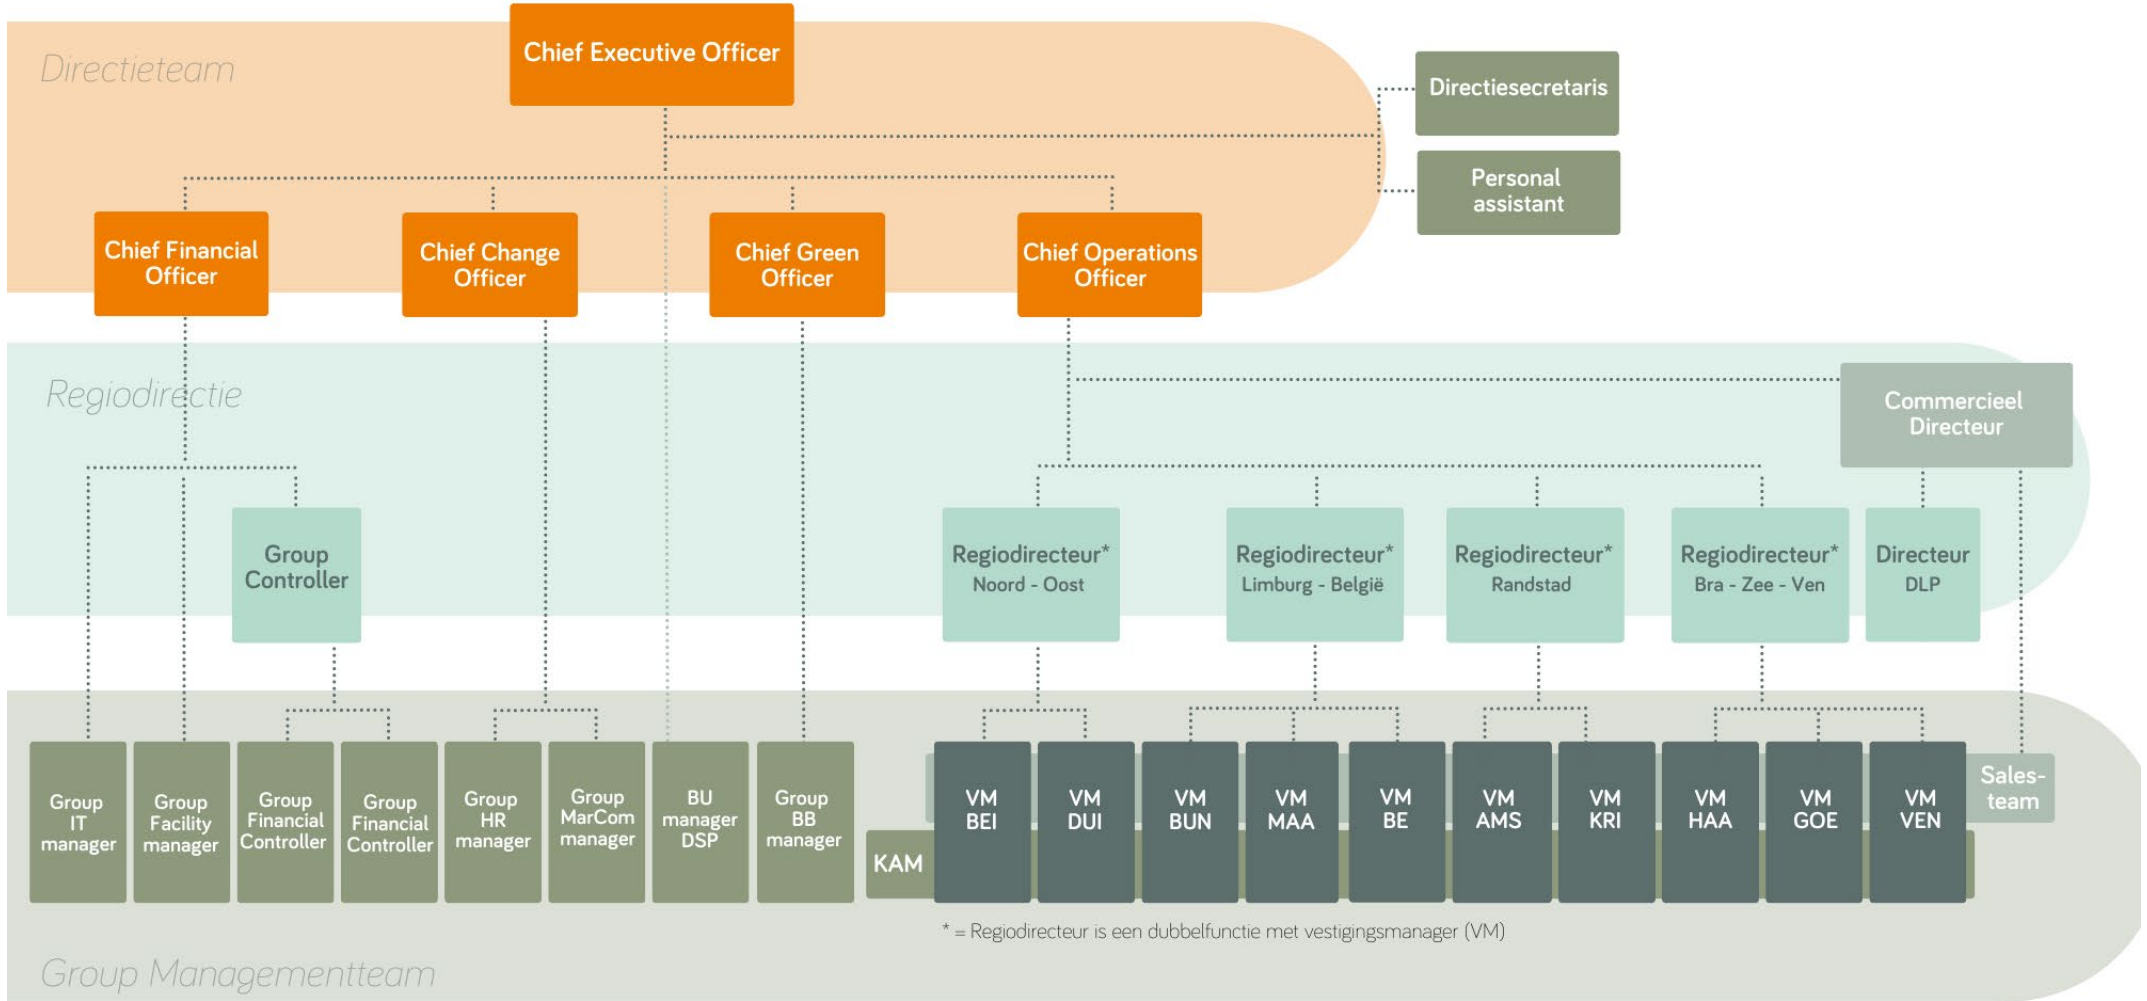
Directieteam

Chief Executive Officer

Directiesecretaris

Personal assistant

Chief Financial Officer

Chief Change Officer

Chief Green Officer

Chief Operations Officer

Regiodirectie

Commercieel Directeur

Group Controller

Regiodirecteur* Noord - Oost

Regiodirecteur* Limburg - België

Regiodirecteur* Randstad

Regiodirecteur* Bra - Zee - Ven

Directeur DLP

Group IT manager

Group Facility manager

Group Financial Controller

Group Financial Controller

Group HR manager

Group MarCom manager

BU manager DSP

Group BB manager

KAM

VM BEI

VM DUI

VM BUN

VM MAA

VM BE

VM AMS

VM KRI

VM HAA

VM GOE

VM VEN

Sales-team

* = Regiodirecteur is een dubbelfunctie met vestigingsmanager (VM)

Group Managementteam